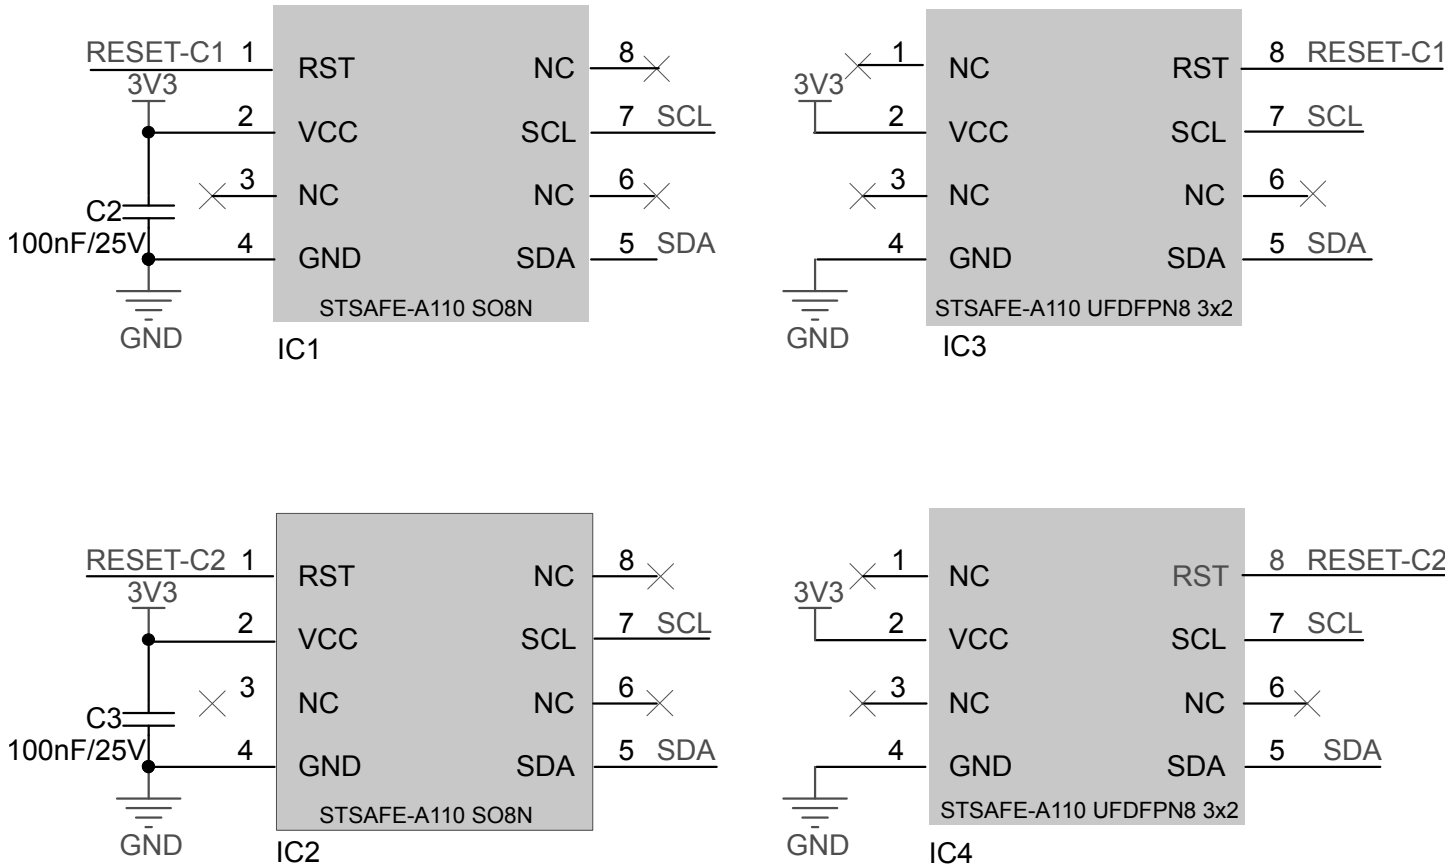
RESET-C1 1
3V3
2
C2
100nF/25V
3
4
GND

RST
VCC
NC
GND
NC 8
SCL 7 SCL
NC 6
SDA 5 SDA
STSAFE-A110 SO8N
IC1

3V3
1
2
3
4
GND

NC
VCC
NC
GND
RST 8 RESET-C1
SCL 7 SCL
NC 6
SDA 5 SDA
STSAFE-A110 UFDFPN8 3x2
IC3

RESET-C2 1
3V3
2
C3
100nF/25V
3
4
GND

RST
VCC
NC
GND
NC 8
SCL 7 SCL
NC 6
SDA 5 SDA
STSAFE-A110 SO8N
IC2

3V3
1
2
3
4
GND

NC
VCC
NC
GND
RST 8 RESET-C2
SCL 7 SCL
NC 6
SDA 5 SDA
STSAFE-A110 UFDFPN8 3x2
IC4